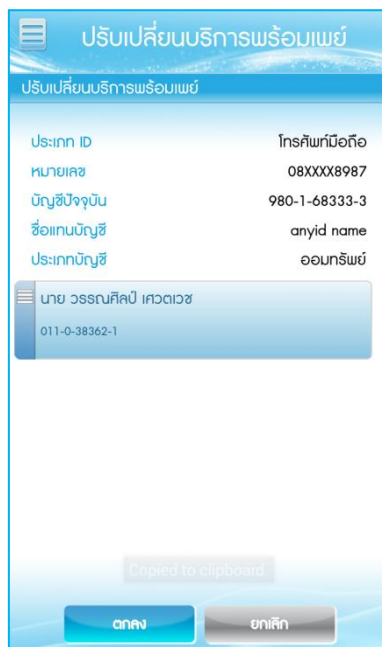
ปรับเปลี่ยนบริการพร้อมเพย์

ปรับเปลี่ยนบริการพร้อมเพย์

| | |
|---|---|
| ประเภท ID | โทรศัพท์มือถือ |
| หมายเลข | 08XXXX8987 |
| บัญชีปัจจุบัน | 980-1-68333-3 |
| ชื่อแทนบัญชี | anyid name |
| ประเภทบัญชี | ออมทรัพย์ |

นาย วรรณศิลป์ เศวตเวช
011-0-38362-1

Copied to clipboard

ตกลง
ยกเลิก